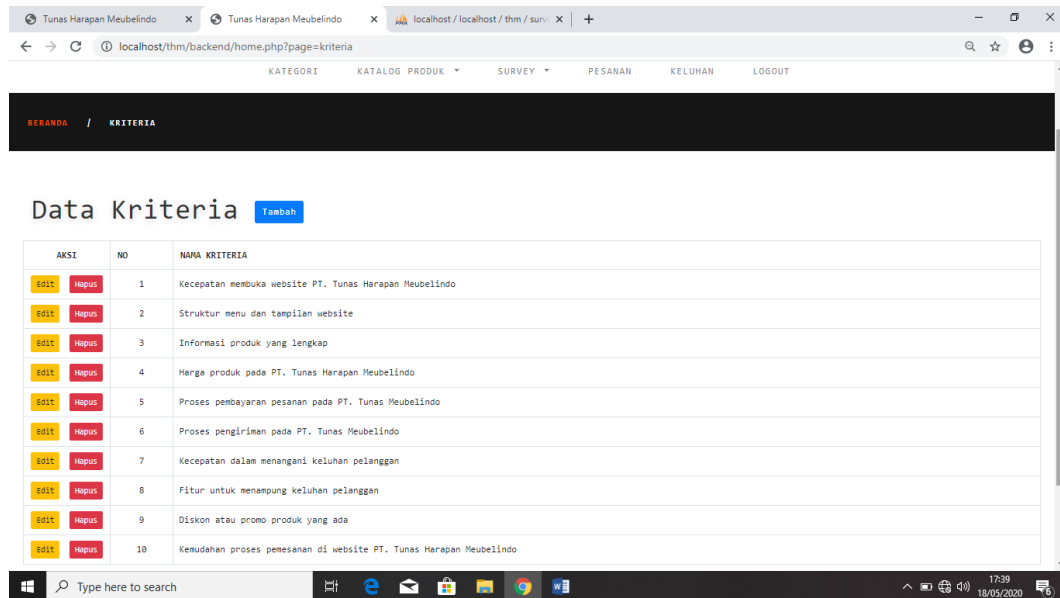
Tunas Harapan Meubelindo ×
Tunas Harapan Meubelindo ×
localhost / localhost / thm / surv ×
+

localhost/thm/backend/home.php?page=kriteria

KATEGORI KATALOG PRODUK SURVEY PESANAN KELUHAN LOGOUT

BERANDA / KRITERIA

Data Kriteria Tambah

| AKSI | NO | NAMA KRITERIA |
|---|---|---|
| Edit Hapus | 1 | Kecepatan membuka website PT. Tunas Harapan Meubelindo |
| Edit Hapus | 2 | Struktur menu dan tampilan website |
| Edit Hapus | 3 | Informasi produk yang lengkap |
| Edit Hapus | 4 | Harga produk pada PT. Tunas Harapan Meubelindo |
| Edit Hapus | 5 | Proses pembayaran pesanan pada PT. Tunas Meubelindo |
| Edit Hapus | 6 | Proses pengiriman pada PT. Tunas Meubelindo |
| Edit Hapus | 7 | Kecepatan dalam menangani keluhan pelanggan |
| Edit Hapus | 8 | Fitur untuk menampung keluhan pelanggan |
| Edit Hapus | 9 | Diskon atau promo produk yang ada |
| Edit Hapus | 10 | Kemudahan proses pemesanan di website PT. Tunas Harapan Meubelindo |

Type here to search
17:39
18/05/2020